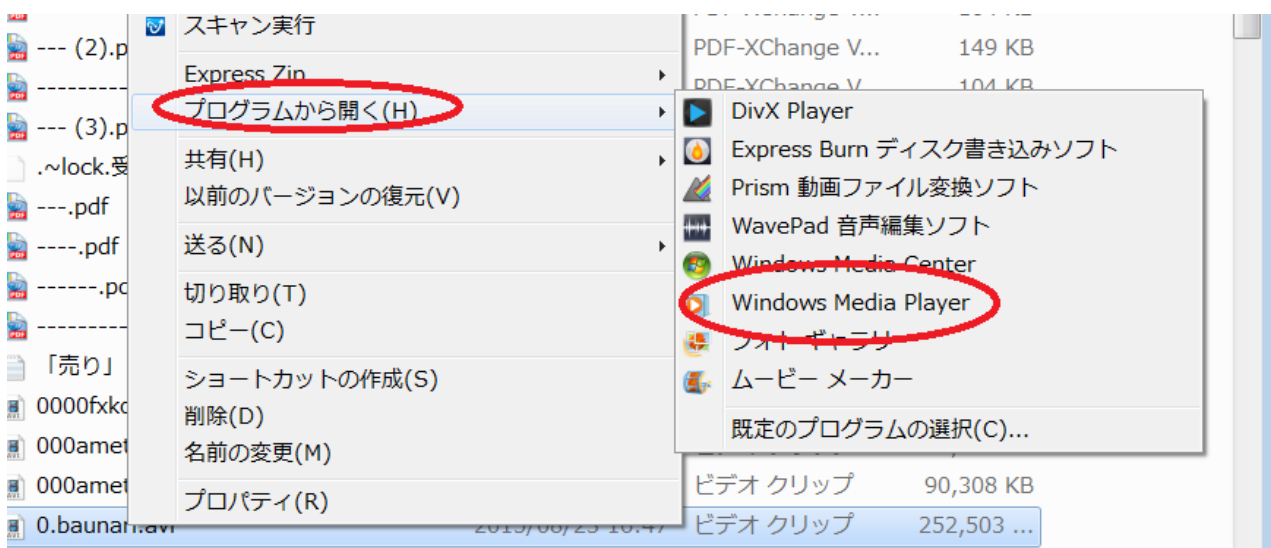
--- (2).p
---------
--- (3).p
.~lock.受
---.pdf
----.pdf
------.pc
---------
「売り」
0000fxkc
000amet
000amet
0.baunan.avi

スキャン実行
Express Zip
プログラムから開く(H)
共有(H)
以前のバージョンの復元(V)
送る(N)
切り取り(T)
コピー(C)
ショートカットの作成(S)
削除(D)
名前の変更(M)
プロパティ(R)

PDF-XChange V... 149 KB
PDF-XChange V... 104 KB

DivX Player
Express Burn ディスク書き込みソフト
Prism 動画ファイル変換ソフト
WavePad 音声編集ソフト
Windows Media Center
Windows Media Player
フォト ギャラリー
ムービー メーカー
既定のプログラムの選択(C)...

ビデオ クリップ 90,308 KB
2015/06/25 16:47 ビデオ クリップ 252,503 ...